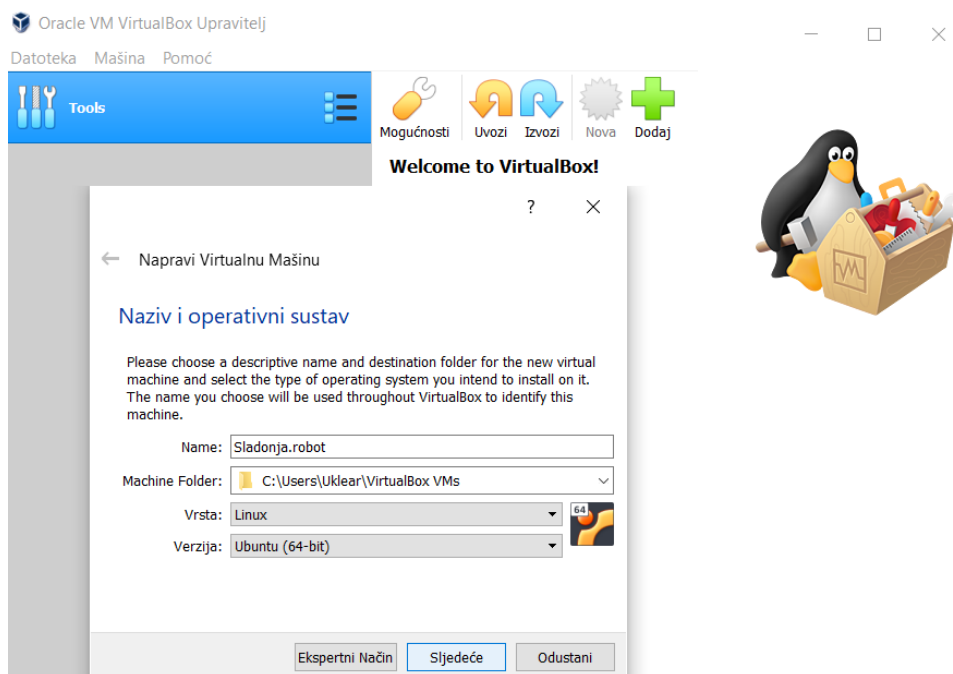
Oracle VM VirtualBox Upravitelj

Datoteka Mašina Pomoć

Tools

Mogućnosti Uvozi Izvozi Nova Dodaj

Welcome to VirtualBox!

?

Napravi Virtualnu Mašinu

Naziv i operativni sustav

Please choose a descriptive name and destination folder for the new virtual machine and select the type of operating system you intend to install on it. The name you choose will be used throughout VirtualBox to identify this machine.

Name: Sladonja.robot

Machine Folder: C:\Users\Uklear\VirtualBox VMs

Vrsta: Linux

Verzija: Ubuntu (64-bit)

64

Ekspertni Način Sljedeće Odustani